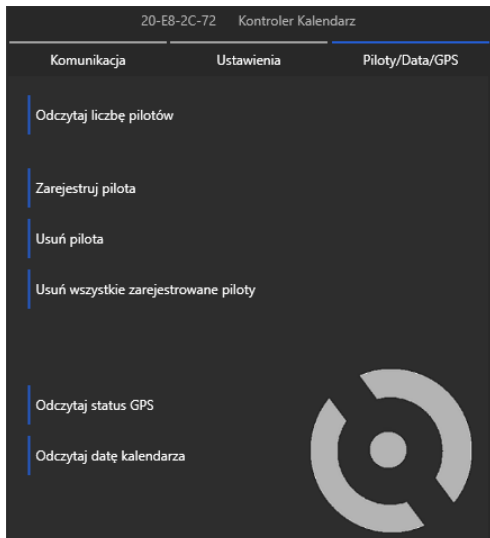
20-E8-2C-72 Kontroler Kalendarz

Komunikacja
Ustawienia
Piloty/Data/GPS

Odczytaj liczbę pilotów

Zarejestruj pilota

Usuń pilota

Usuń wszystkie zarejestrowane piloty

Odczytaj status GPS

Odczytaj datę kalendarza